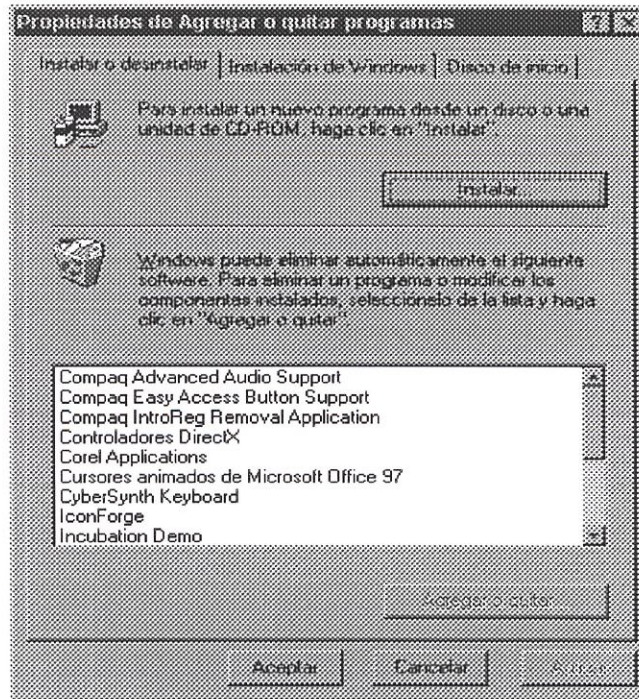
Propiedades de Agregar o quitar programas

? X

Instalar o desinstalar | Instalación de Windows | Disco de inicio

Para instalar un nuevo programa desde un disco o una unidad de CD-ROM, haga clic en "Instalar".

Instalar...

Windows puede eliminar automáticamente el siguiente software. Para eliminar un programa o modificar los componentes instalados, selecciónelo de la lista y haga clic en "Agregar o quitar".

Compaq Advanced Audio Support
Compaq Easy Access Button Support
Compaq IntroReg Removal Application
Controladores DirectX
Corel Applications
Cursores animados de Microsoft Office 97
CyberSynth Keyboard
IconForge
Incubation Demo

Agregar o quitar...

Aceptar

Cancelar

Aplicar